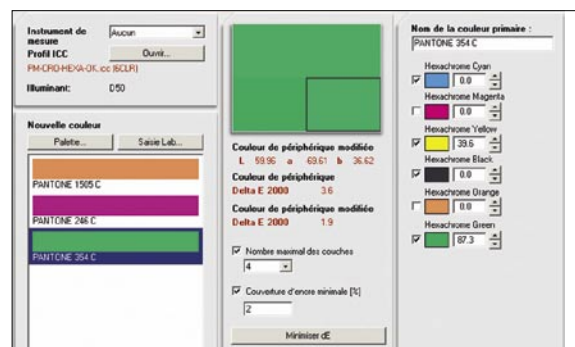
Instrument de mesure
Aucun
Profil ICC
Ouvrir...
PM-CRO-HEXA-OK.icc (6CLR)
Illuminant: D50

Nouvelle couleur
Palette...
Saisie Lab...
PANTONE 1505 C
PANTONE 246 C
PANTONE 354 C

Couleur de périphérique modifiée
L 59.95 a -69.61 b 36.62
Couleur de périphérique
Delta E 2000 3.6
Couleur de périphérique modifiée
Delta E 2000 1.9

Nombre maximal des couches
4
Couverture d'encre minimale [%]
2
Minimiser dE

Nom de la couleur primaire :
PANTONE 354 C
Hexachrome Cyan
0.0
Hexachrome Magenta
0.0
Hexachrome Yellow
39.6
Hexachrome Black
0.0
Hexachrome Orange
0.0
Hexachrome Green
87.3